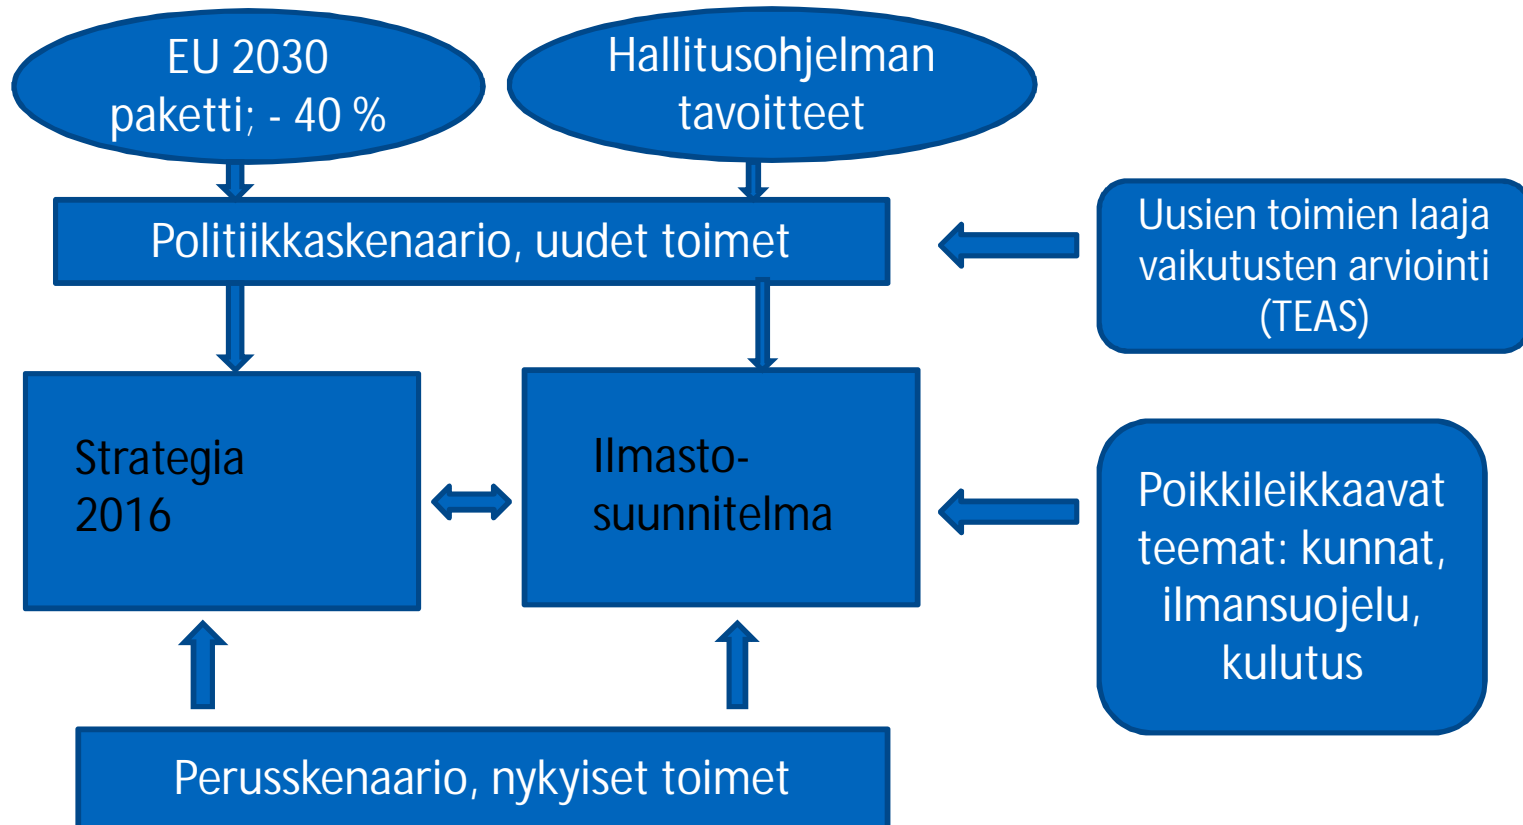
EU 2030 paketti; - 40 %

Hallitusohjelman tavoitteet

Politiikkaskenaario, uudet toimet

Uusien toimien laaja vaikutusten arviointi (TEAS)

Strategia 2016

Ilmasto-suunnitelma

Poikkileikkaavat teemat: kunnat, ilmansuojelu, kulutus

Perusskenaario, nykyiset toimet